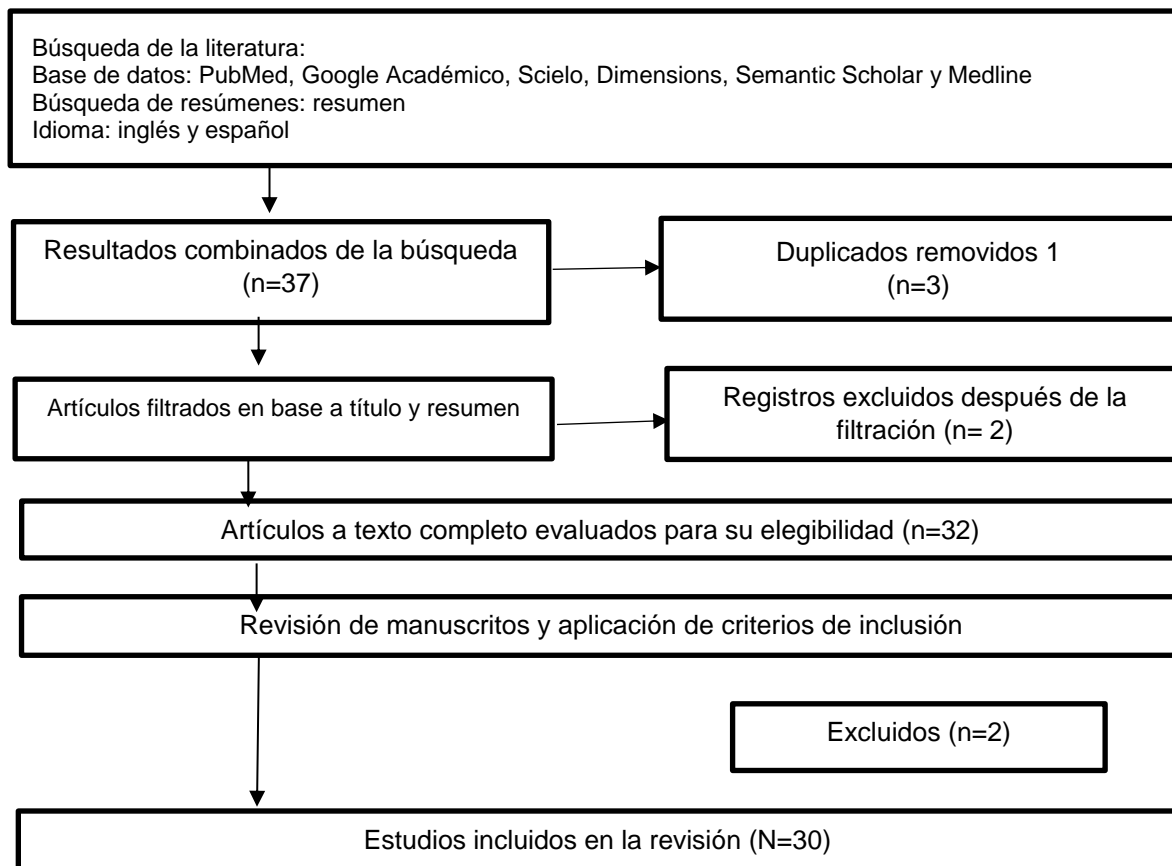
Búsqueda de la literatura:
Base de datos: PubMed, Google Académico, Scielo, Dimensions, Semantic Scholar y Medline
Búsqueda de resúmenes: resumen
Idioma: inglés y español

Resultados combinados de la búsqueda (n=37)

Duplicados removidos 1 (n=3)

Artículos filtrados en base a título y resumen

Registros excluidos después de la filtración (n= 2)

Artículos a texto completo evaluados para su elegibilidad (n=32)

Revisión de manuscritos y aplicación de criterios de inclusión

Excluidos (n=2)

Estudios incluidos en la revisión (N=30)